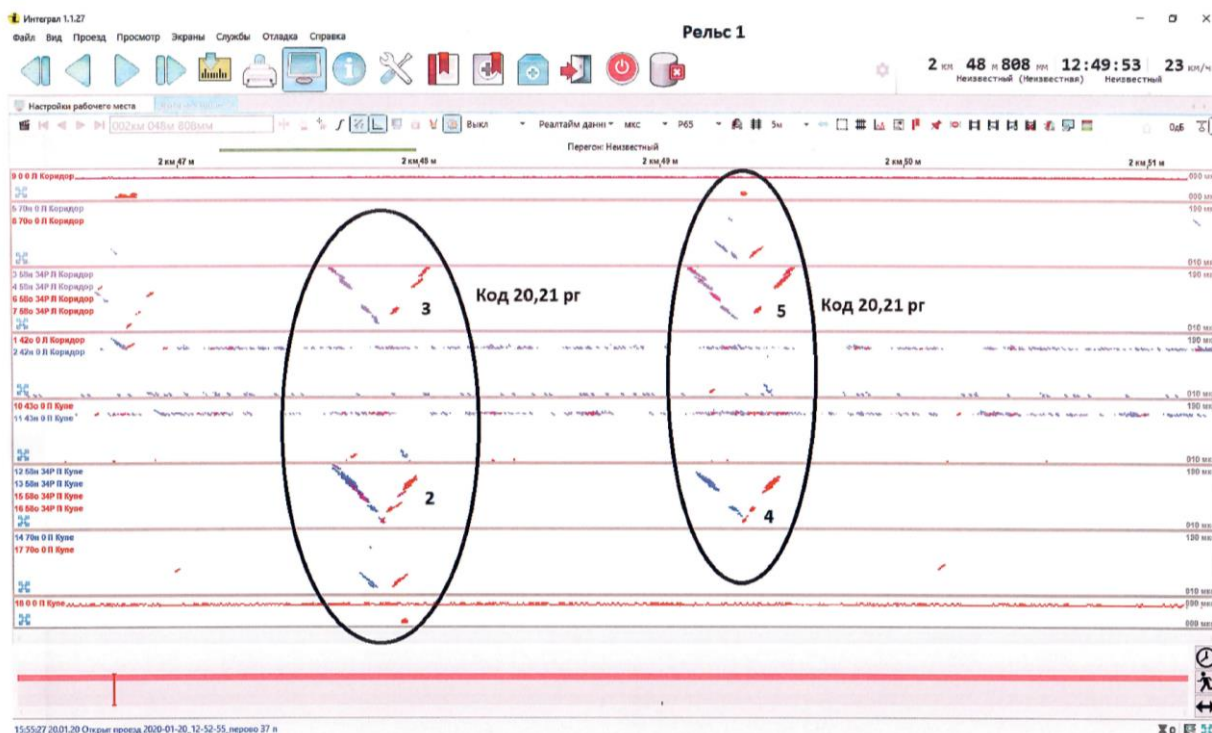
Интеграл 1.1.27

Файл Вид Проезд Просмотр Экраны Службы Отладка Справка

Рельс 1

2 км 48 м 808 мм 12:49:53 23 км/ч
Неизвестный (Неизвестная) Неизвестный

Настройки рабочего места

002км 048м 808мм

Выкл Реалтайм данн мкс P65 5м

Перегон: Неизвестный

2 км 47 м 2 км 48 м 2 км 49 м 2 км 50 м 2 км 51 м

9 0 0 Л Коридор
6 70н 0 Л Коридор
8 70н 0 Л Коридор
3 58н 34Р Л Коридор
4 58н 34Р Л Коридор
6 58н 34Р Л Коридор
7 58н 34Р Л Коридор
1 42н 0 Л Коридор
2 42н 0 Л Коридор
10 43н 0 Л Купе
11 43н 0 Л Купе
12 58н 34Р Л Купе
13 58н 34Р Л Купе
15 58н 34Р Л Купе
16 58н 34Р Л Купе
14 70н 0 Л Купе
17 70н 0 Л Купе
18 0 0 Л Купе

3
Код 20,21 рг
5
Код 20,21 рг
2
4

000 мм 100 мм 010 мм

15:55:27 20.01.20 Открыт проезд 2020-01-20_12-52-55_перово 37 п